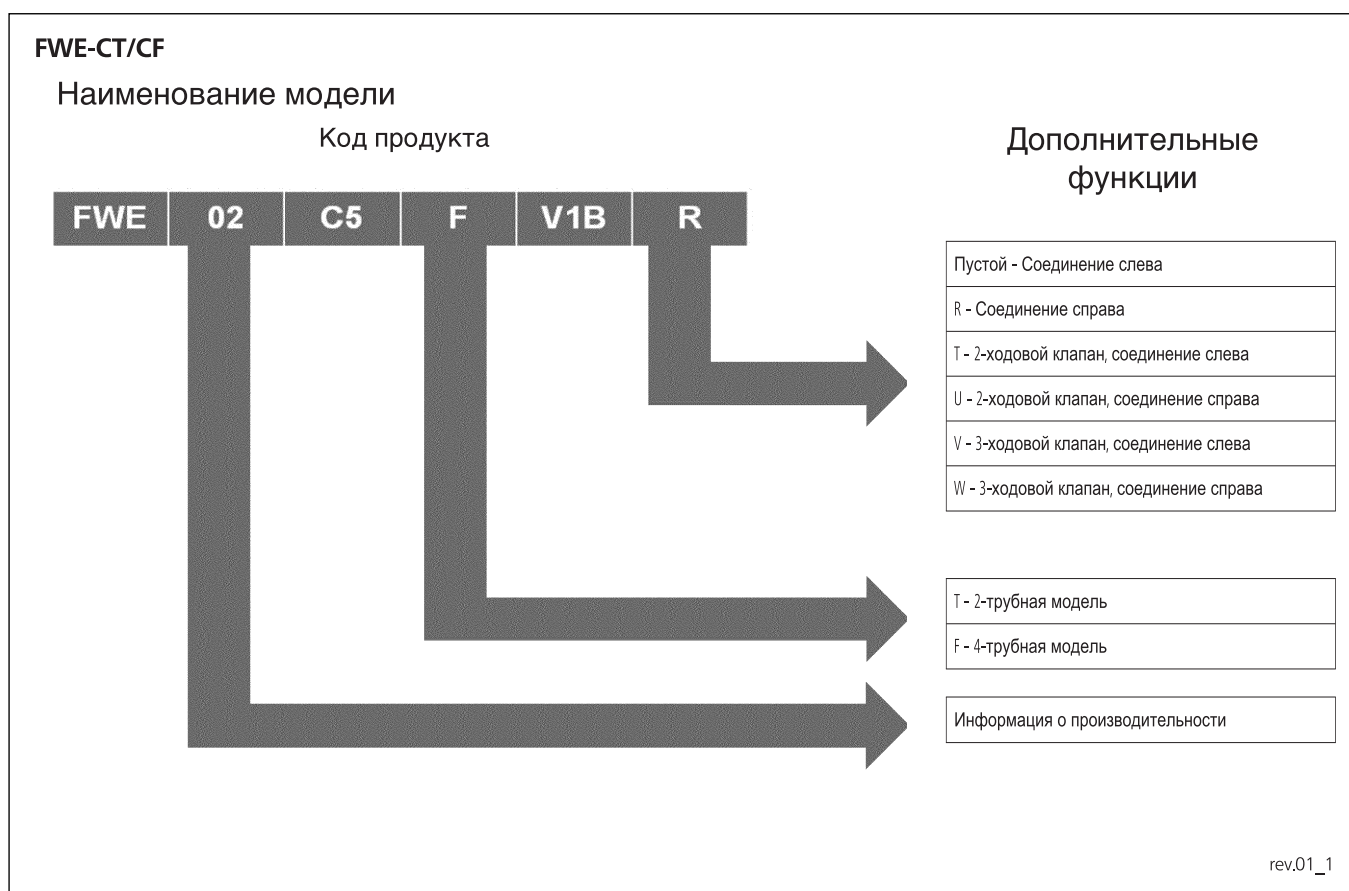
FWE-CT/CF

Наименование модели

Код продукта

Дополнительные функции

FWE 02 C5 F V1B R

Пустой - Соединение слева

R - Соединение справа

T - 2-ходовой клапан, соединение слева

U - 2-ходовой клапан, соединение справа

V - 3-ходовой клапан, соединение слева

W - 3-ходовой клапан, соединение справа

T - 2-трубная модель

F - 4-трубная модель

Информация о производительности

rev.01_1